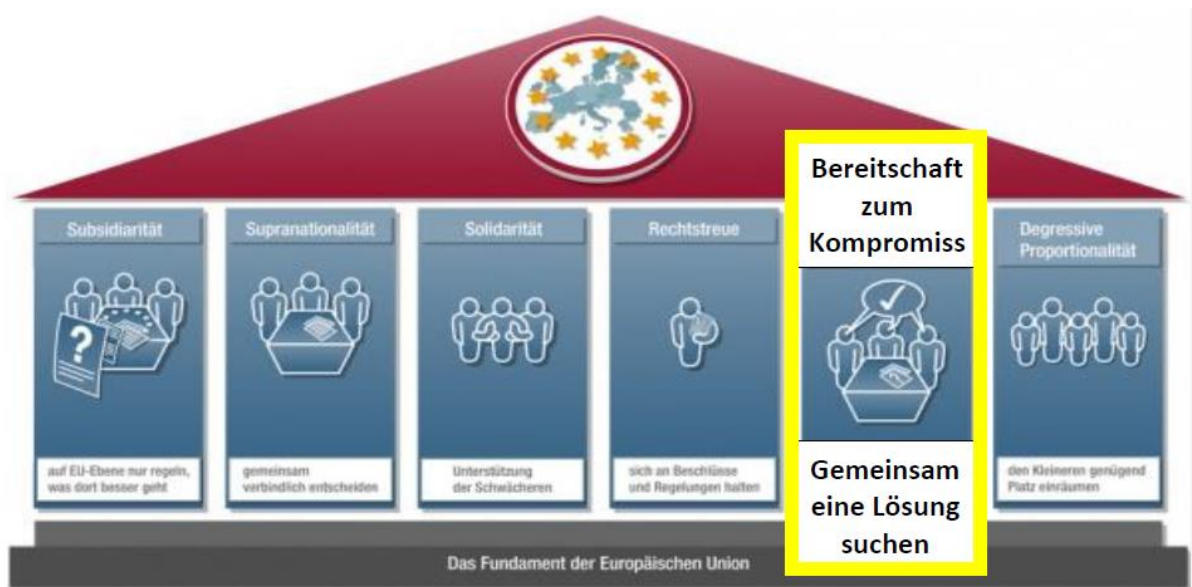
Subsidiarität

auf EU-Ebene nur regeln, was dort besser geht

Supranationalität

gemeinsam verbindlich entscheiden

Solidarität

Unterstützung der Schwächeren

Rechtstreue

sich an Beschlüsse und Regelungen halten

Bereitschaft zum Kompromiss

Gemeinsam eine Lösung suchen

Degressive Proportionalität

den Kleineren genügend Platz einräumen

Das Fundament der Europäischen Union